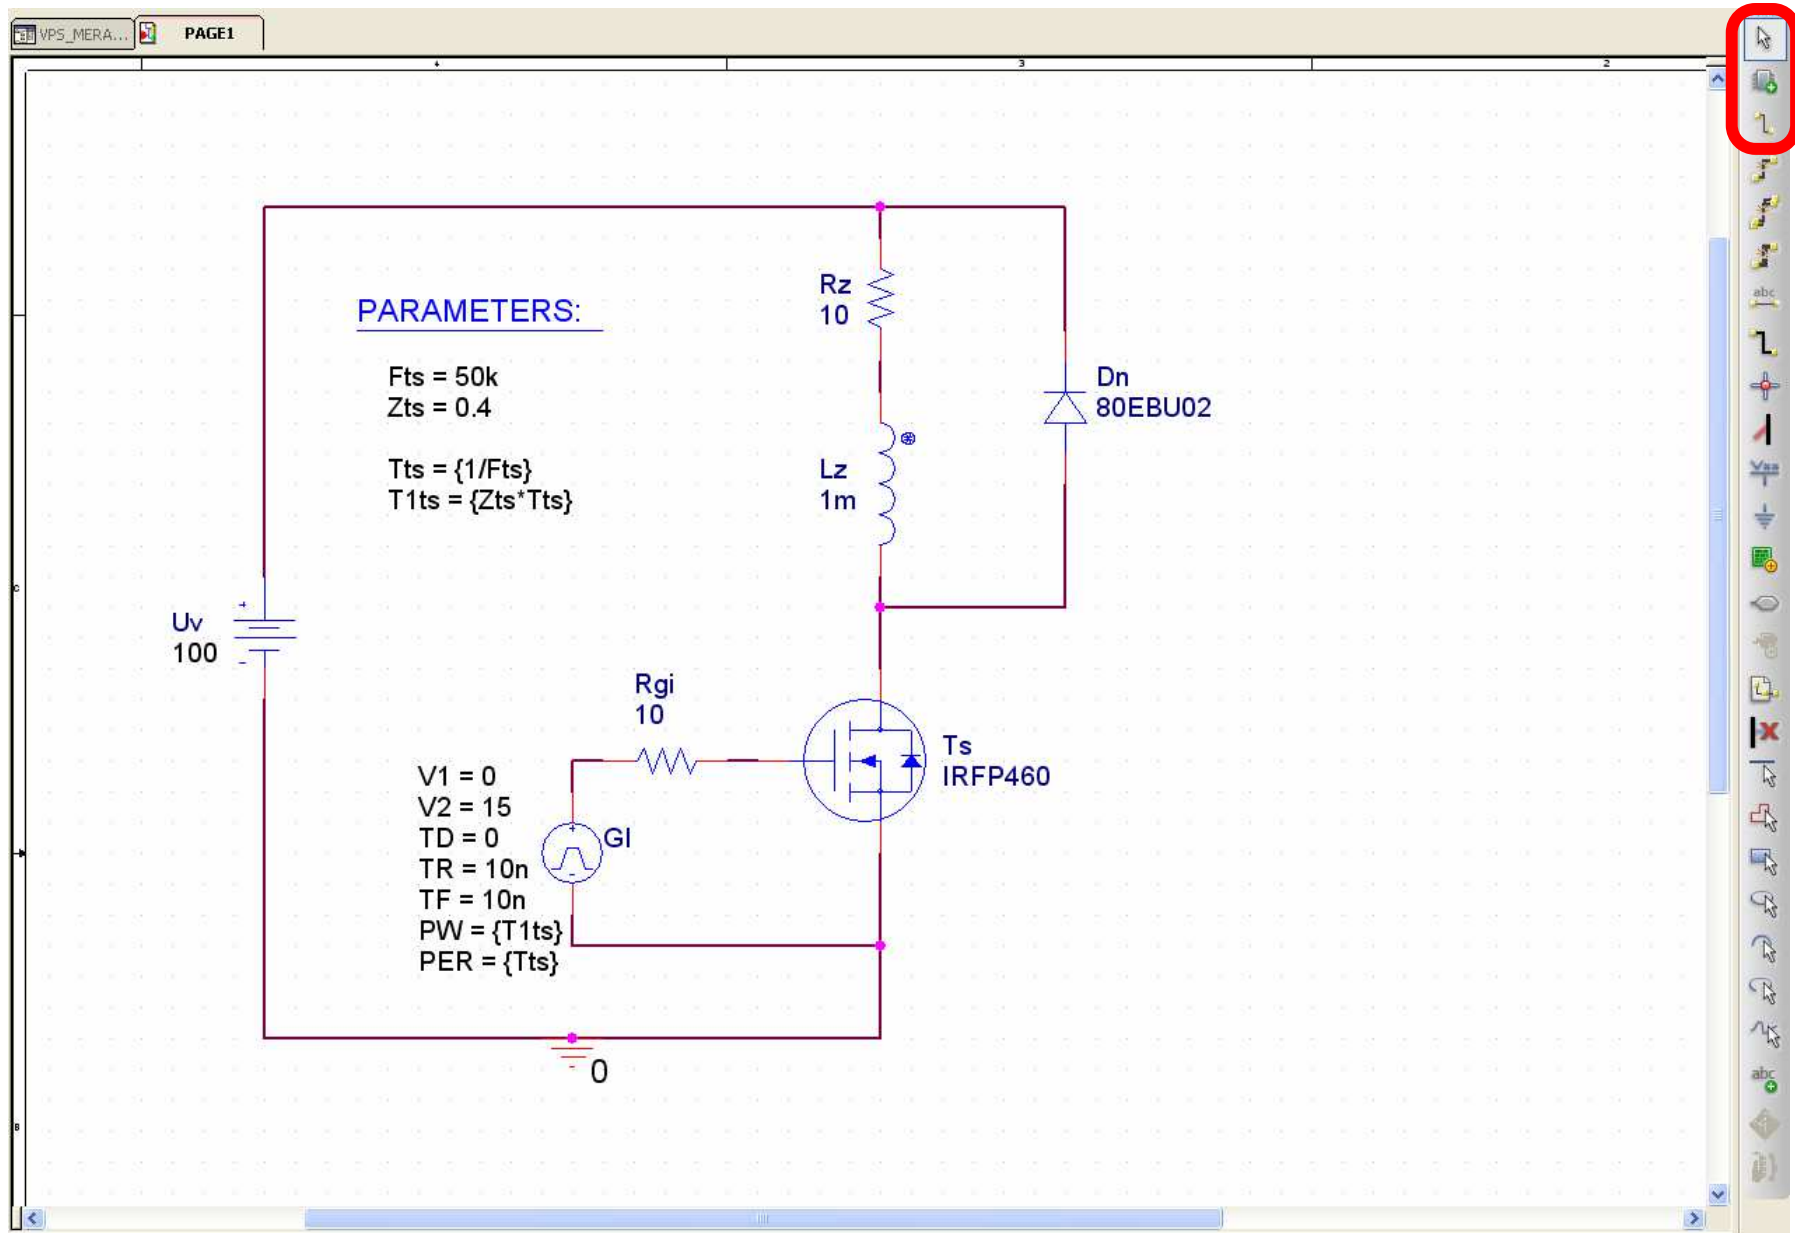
VPS_MERA... PAGE1

4 3 2

PARAMETERS:

Fts = 50k
Zts = 0.4

Tts = {1/Fts}
T1ts = {Zts*Tts}

Rz
10

Dn
80EBU02

Lz
1m

Uv
100

Rgi
10

Ts
IRFP460

V1 = 0
V2 = 15
TD = 0
TR = 10n
TF = 10n
PW = {T1ts}
PER = {Tts}

GI

0